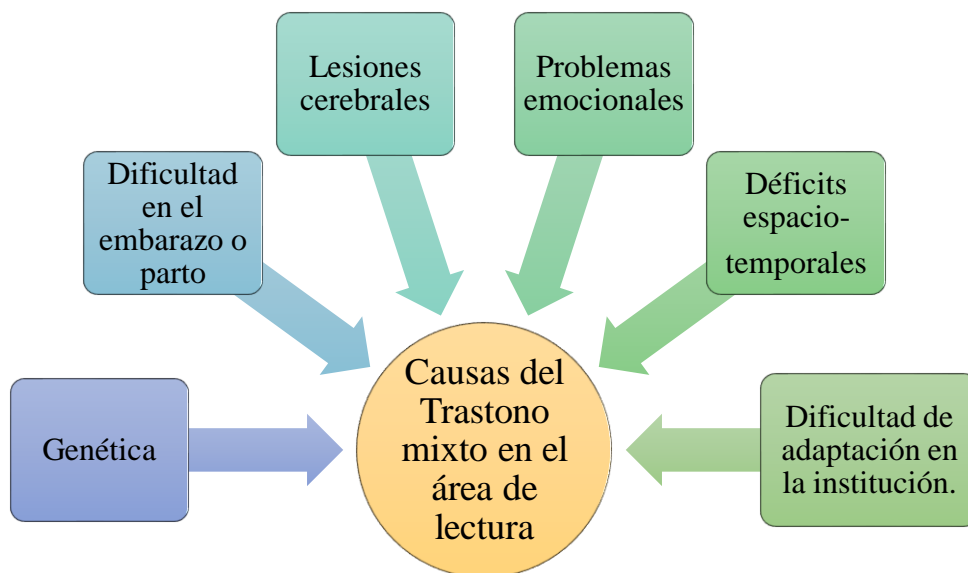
Lesiones cerebrales

Problemas emocionales

Dificultad en el embarazo o parto

Déficits espacio-temporales

Genética

Causas del Trastono mixto en el área de lectura

Dificultad de adaptación en la institución.